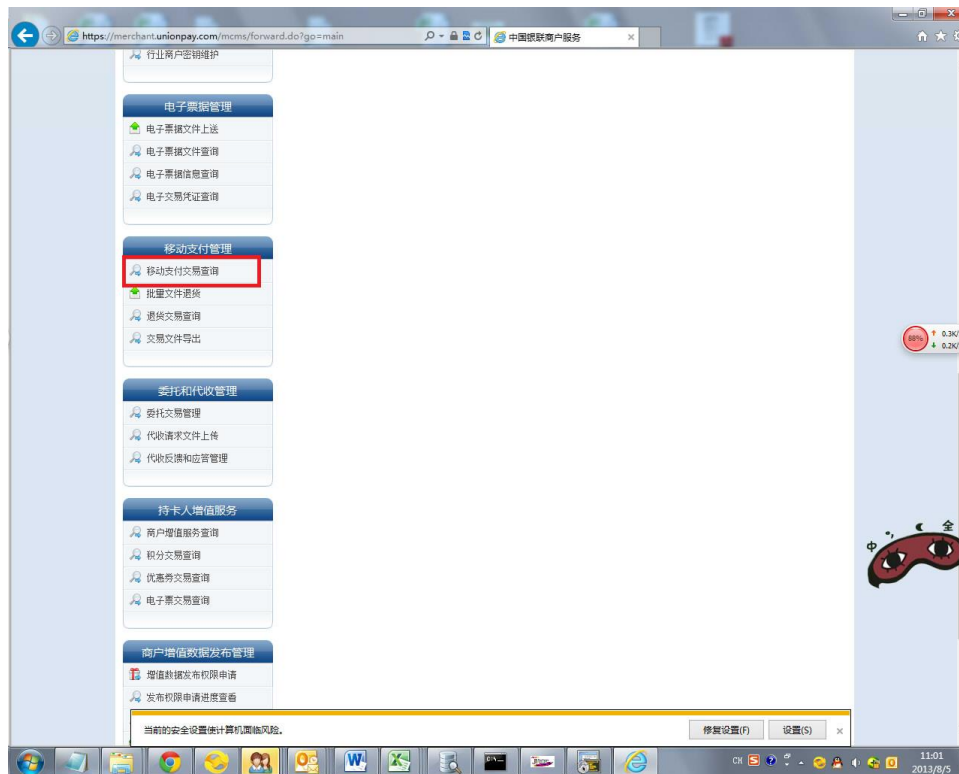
https://merchant.unionpay.com/mcms/forward.do?go=main
中国银联商户服务

行业商户密钥维护

电子票据管理
电子票据文件上送
电子票据文件查询
电子票据信息查询
电子交易凭证查询

移动支付管理
移动支付交易查询
批量文件退货
退货交易查询
交易文件导出

委托和代收管理
委托交易管理
代收请求文件上传
代收反馈和应答管理

持卡人增值服务
商户增值服务查询
积分交易查询
优惠券交易查询
电子票交易查询

商户增值数据发布管理
增值数据发布权限申请
发布权限申请进度查看

当前的安全设置使计算机面临风险。
修复设置(F)
设置(S)

88%
0.3K/
0.2K/

中
全

CH
11:01
2013/8/5